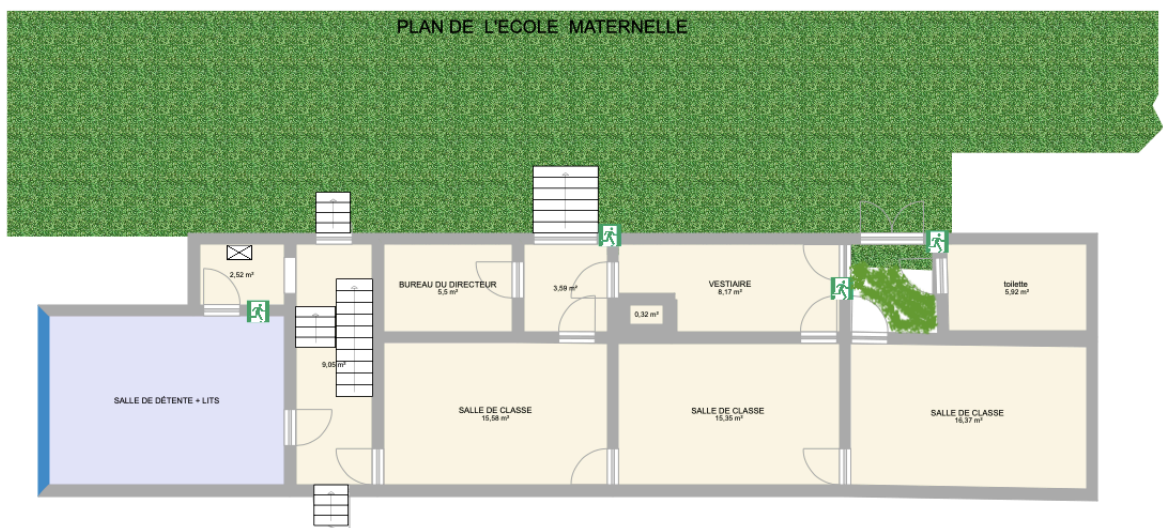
PLAN DE L'ECOLE MATERNELLE

2,52 m²

BUREAU DU DIRECTEUR
5,5 m²

3,59 m²

VESTIAIRE
8,17 m²

toilette
5,92 m²

0,32 m²

9,05 m²

SALLE DE DÉTENTE + LITS

SALLE DE CLASSE
15,58 m²

SALLE DE CLASSE
15,35 m²

SALLE DE CLASSE
16,37 m²